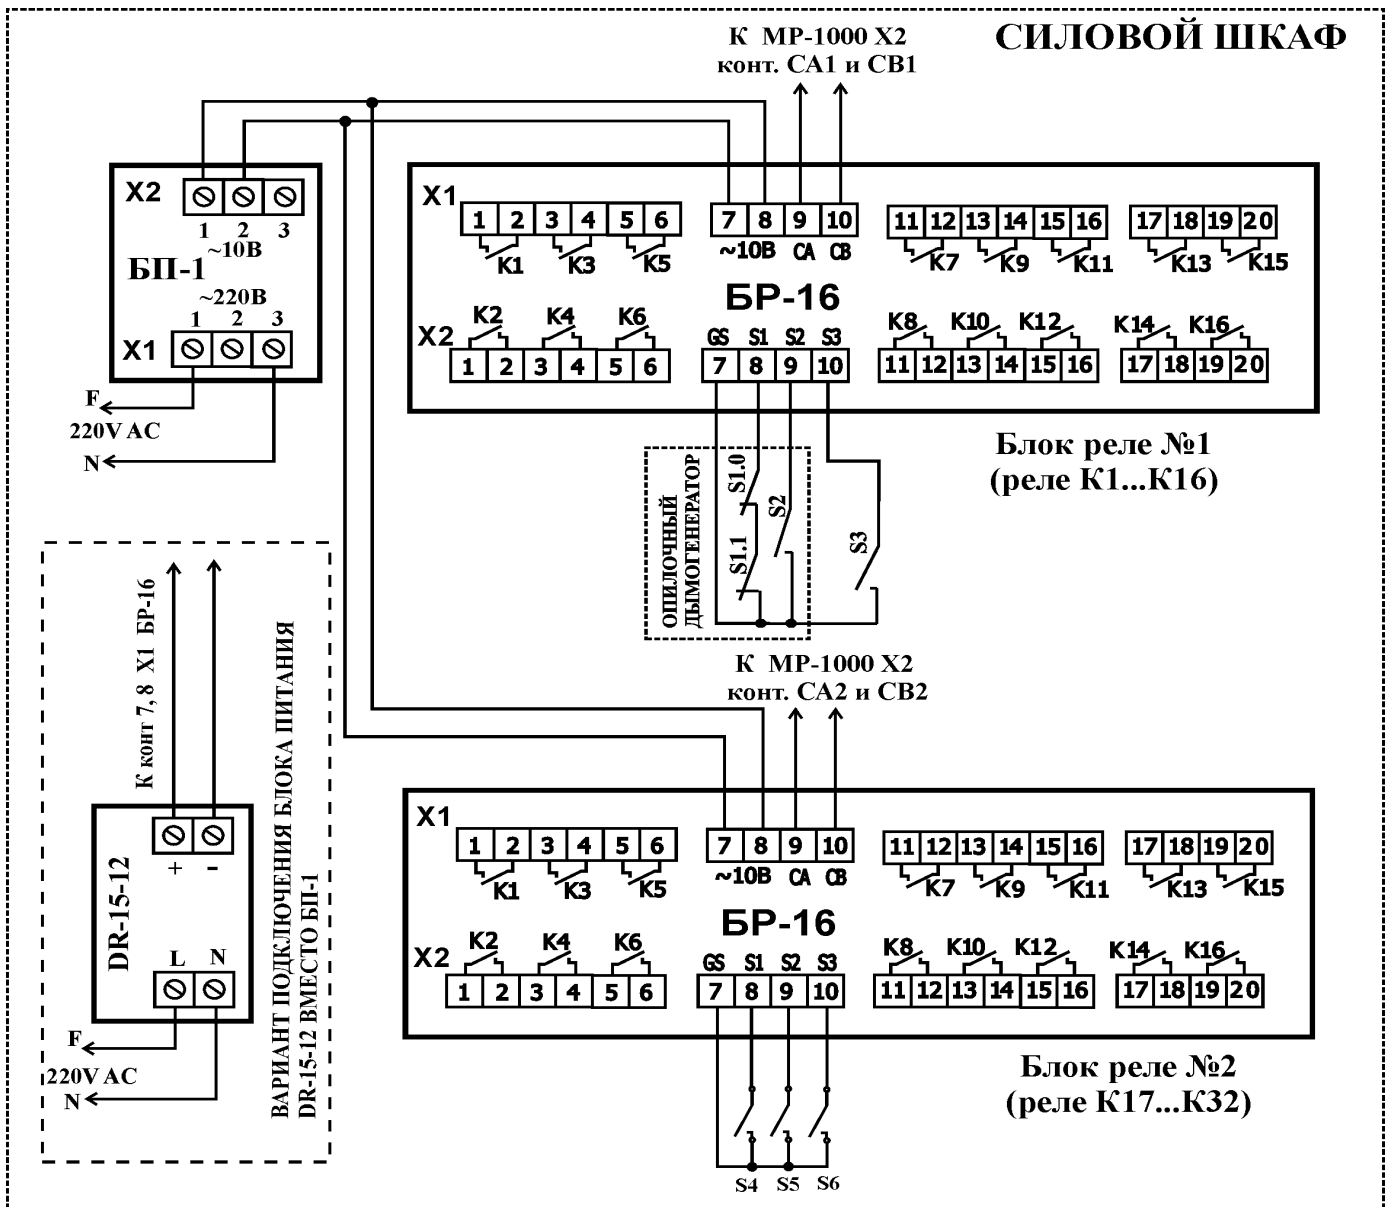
СИЛОВОЙ ШКАФ

К МР-1000 Х2
конт. СА1 и СВ1

Х2
1 2 3
~10В
БП-1
~220В
1 2 3
Х1

F
220V AC
N

Х1
1 2 3 4 5 6
К1 К3 К5
7 8 9 10
~10В СА СВ
11 12 13 14 15 16
К7 К9 К11
17 18 19 20
К13 К15

БР-16

Х2
К2 К4 К6
1 2 3 4 5 6
GS S1 S2 S3
7 8 9 10
К8 К10 К12
11 12 13 14 15 16
К14 К16
17 18 19 20

Блок реле №1
(реле К1...К16)

ОПИЛОЧНЫЙ ДЫМОГЕНЕРАТОР
S1.0
S1.1
S2
S3

К МР-1000 Х2
конт. СА2 и СВ2

К конт 7, 8 Х1 БР-16

DR-15-12
+ -
L N

F
220V AC
N

ВАРИАНТ ПОДКЛЮЧЕНИЯ БЛОКА ПИТАНИЯ
DR-15-12 ВМЕСТО БП-1

Х1
1 2 3 4 5 6
К1 К3 К5
7 8 9 10
~10В СА СВ
11 12 13 14 15 16
К7 К9 К11
17 18 19 20
К13 К15

БР-16

Х2
К2 К4 К6
1 2 3 4 5 6
GS S1 S2 S3
7 8 9 10
К8 К10 К12
11 12 13 14 15 16
К14 К16
17 18 19 20

Блок реле №2
(реле К17...К32)

S4 S5 S6